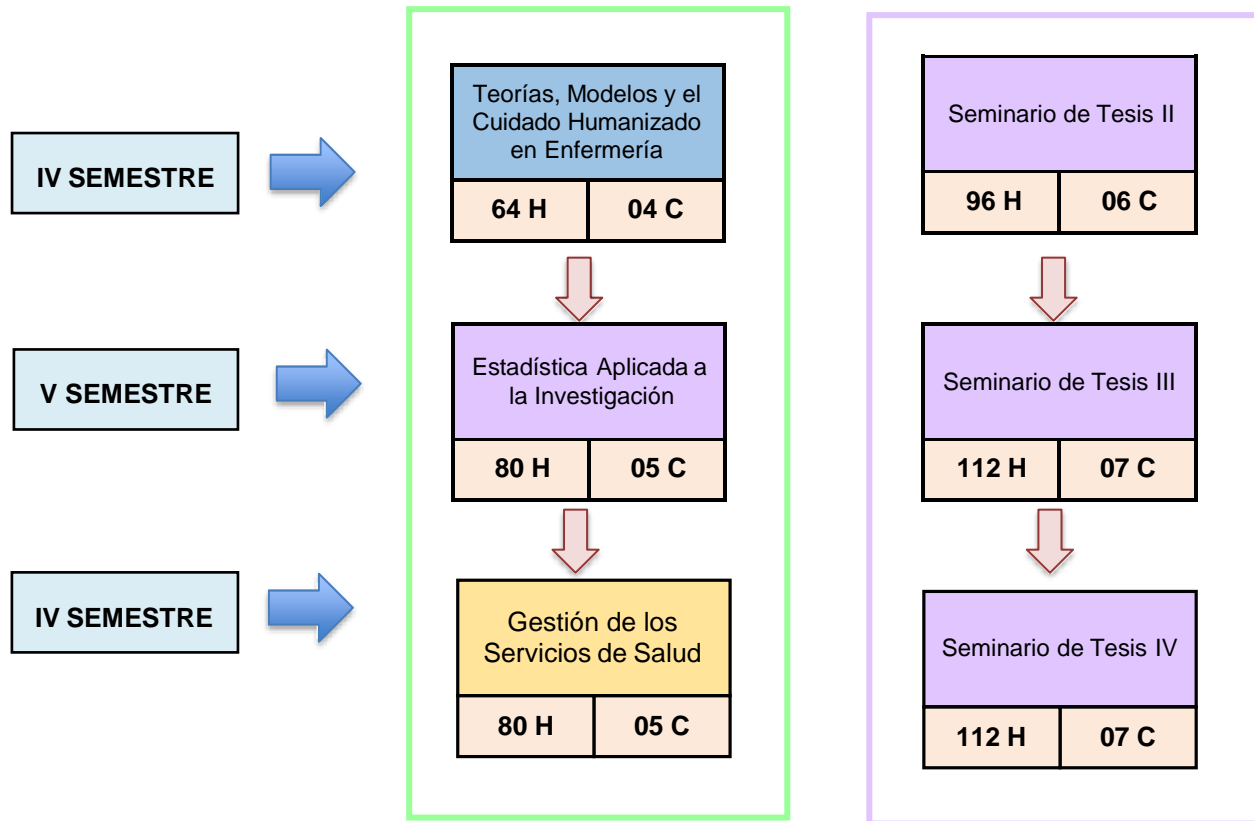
IV SEMESTRE

Teorías, Modelos y el Cuidado Humanizado en Enfermería

64 H | 04 C

Seminario de Tesis II

96 H | 06 C

V SEMESTRE

Estadística Aplicada a la Investigación

80 H | 05 C

Seminario de Tesis III

112 H | 07 C

IV SEMESTRE

Gestión de los Servicios de Salud

80 H | 05 C

Seminario de Tesis IV

112 H | 07 C